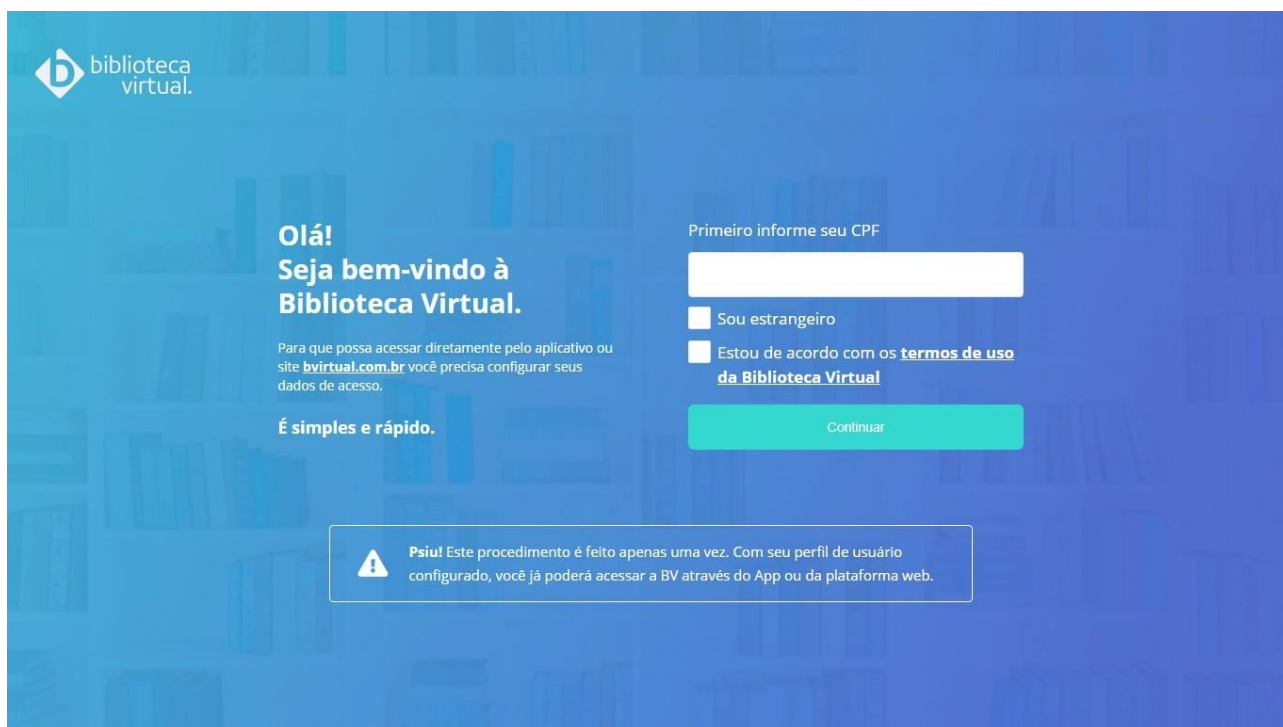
biblioteca virtual.

Olá!
Seja bem-vindo à Biblioteca Virtual.

Para que possa acessar diretamente pelo aplicativo ou site **bvirtual.com.br** você precisa configurar seus dados de acesso.

É simples e rápido.

Primeiro informe seu CPF

Sou estrangeiro

Estou de acordo com os **termos de uso da Biblioteca Virtual**

Continuar

**Psiu!** Este procedimento é feito apenas uma vez. Com seu perfil de usuário configurado, você já poderá acessar a BV através do App ou da plataforma web.